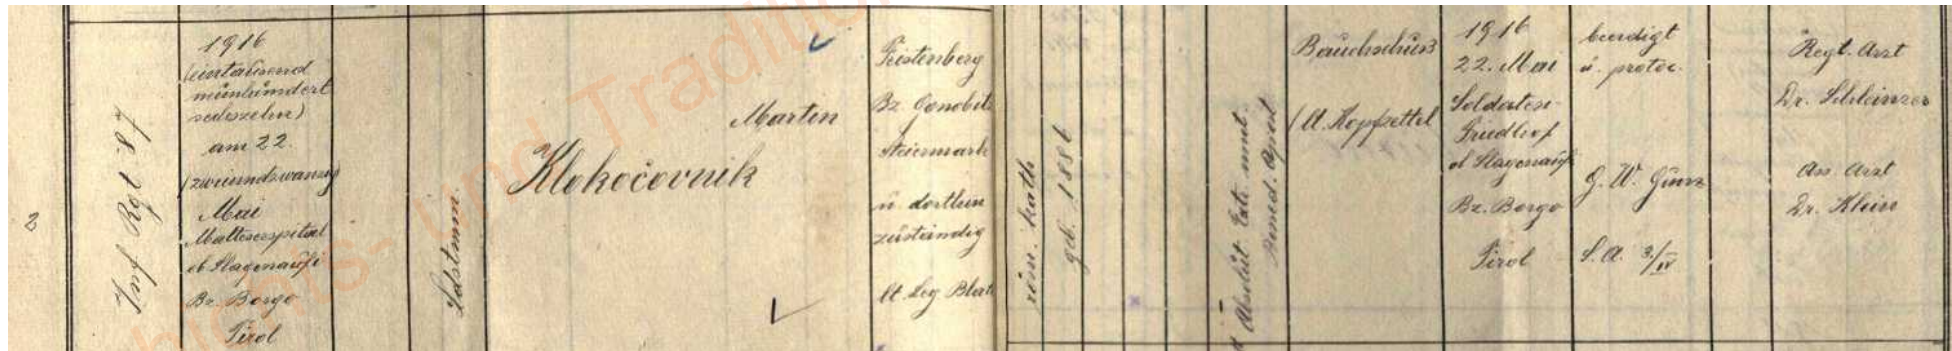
2

Inf Rgt 87

1916 (eintausend neunhundert sechzehn) am 22. (zweiundzwanzig) Mai Malteserspital ob Hagenauf Bz. Borgo Tirol

Lstmn.

Martin Klokočovnik

Fürstenberg Bz. Conobitz Steiermark u. dortlein zuständig Ut. Leg. Blatt

röm. kath.

geb. 1886

Absolut. Extr. munit. Bened. Apost.

Bauchschuß (Ut. Kopfzettel)

1916 22. Mai Soldatenfriedhof ob Hagenauf Bz. Borgo Tirol

beerdigt v. protoc. G. W. Günz S. A. 3/IV

Regt. Arzt Dr. Schleinzer

As. Arzt Dr. Klein

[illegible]- und Tradition